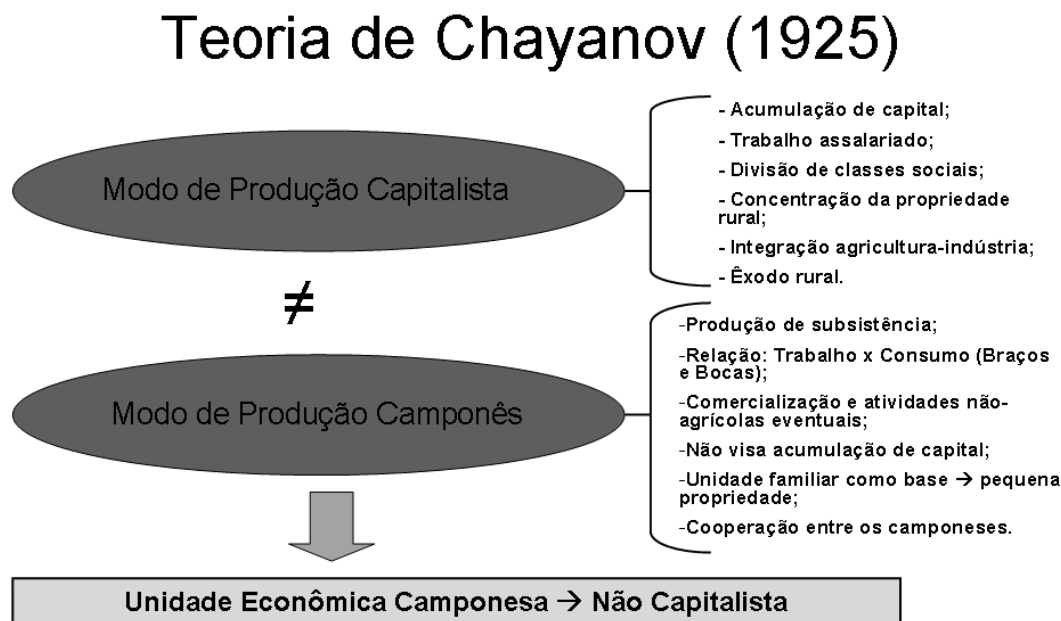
Teoria de Chayanov (1925)

Modo de Produção Capitalista

- Acumulação de capital;
- Trabalho assalariado;
- Divisão de classes sociais;
- Concentração da propriedade rural;
- Integração agricultura-indústria;
- Êxodo rural.

≠

Modo de Produção Camponês

-Produção de subsistência;
-Relação: Trabalho x Consumo (Braços e Bocas);
-Comercialização e atividades não-agrícolas eventuais;
-Não visa acumulação de capital;
-Unidade familiar como base → pequena propriedade;
-Cooperação entre os camponeses.

Unidade Econômica Camponesa → Não Capitalista